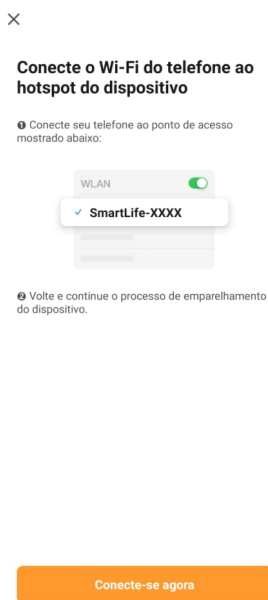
×

Conecte o Wi-Fi do telefone ao hotspot do dispositivo

❶ Conecte seu telefone ao ponto de acesso mostrado abaixo:

WLAN

✓ SmartLife-XXXX

❷ Volte e continue o processo de emparelhamento do dispositivo.

Conecte-se agora